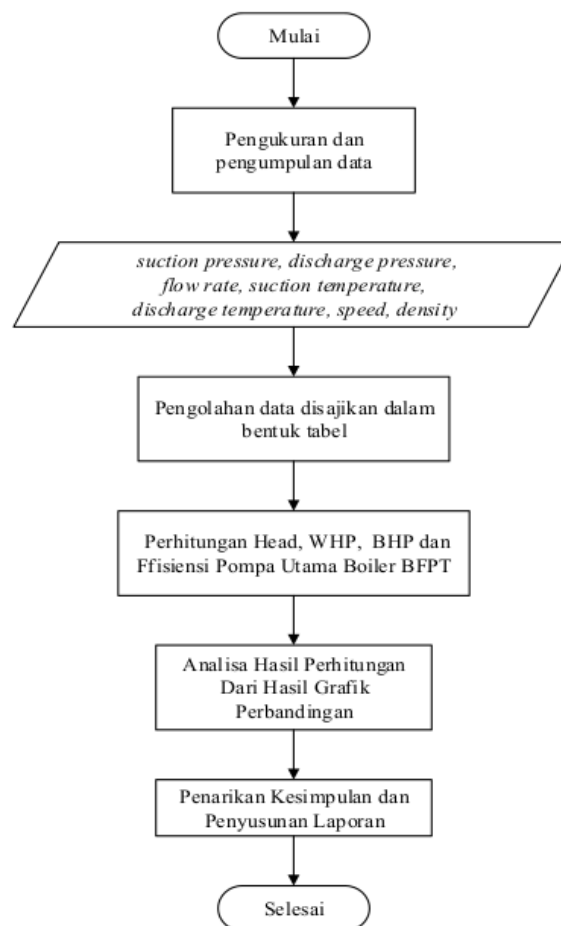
Mulai

Pengukuran dan pengumpulan data

suction pressure, discharge pressure, flow rate, suction temperature, discharge temperature, speed, density

Pengolahan data disajikan dalam bentuk tabel

Perhitungan Head, WHP, BHP dan Ffisiensi Pompa Utama Boiler BFPT

Analisa Hasil Perhitungan Dari Hasil Grafik Perbandingan

Penarikan Kesimpulan dan Penyusunan Laporan

Selesai